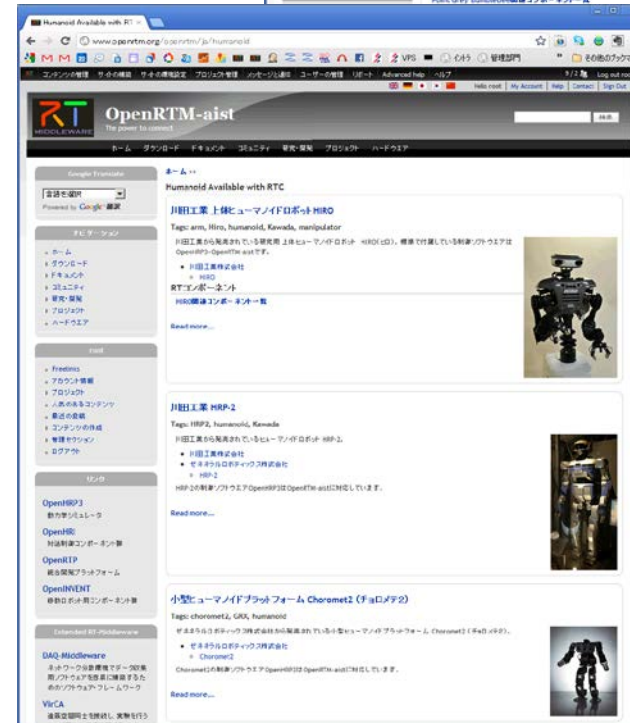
Humanoid Available with RT ×

www.openrtm.org/openrtm/ja/humanoid

VPS 管理部門 その他のブックマーク

コンテンツの管理 サイトの構築 サイトの環境設定 プロジェクト管理 メッセージと通知 ユーザーの管理 リポート Advanced help ヘルプ

Hello root | My Account | Help | Contact | Sign Out

OpenRTM-aist
The power to connect

ホーム ダウンロード ドキュメント コミュニティ 研究・開発 プロジェクト ハードウエア

検索

Google Translate
言語を選択
Powered by Google 翻訳

ナビゲーション
» ホーム
» ダウンロード
» ドキュメント
» コミュニティ
» 研究・開発
» プロジェクト
» ハードウエア

root
» Freetmis
» アカウント情報
» プロジェクト
» 人気のあるコンテンツ
» 最近の投稿
» コンテンツの作成
» 管理セクション
» ログアウト

リンク
OpenHRP3
動力学シミュレータ
OpenHRI
対話制御コンポーネント群
OpenRTP
統合開発プラットフォーム
OpenINVENT
移動ロボット用コンポーネント群

Extended RT-Middleware
DAQ-Middleware
ネットワーク分散環境でデータ収集用ソフトウェアを容易に構築するためのソフトウェア・フレームワーク
VirCA
遠隔空間同士を接続し、実験を行う

ホーム »
Humanoid Available with RTC

川田工業 上体ヒューマノイドロボットHIRO
Tags: arm, Hiro, humanoid, Kawada, manipulator
川田工業から発売されている研究用 上体ヒューマノイドロボット HIRO(ヒロ)。標準で付属している制御ソフトウエアはOpenHRP3-OpenRTM-aistです。
• 川田工業株式会社
◦ HIRO
RTコンポーネント
HIRO関連コンポーネント一覧
Read more

川田工業 HRP-2
Tags: HRP2, humanoid, Kawada
川田工業から発売されているヒューマノイドロボット HRP-2。
• 川田工業株式会社
• ゼネラルロボティックス株式会社
◦ HRP-2
HRP-2の制御ソフトウエアOpenHRP3はOpenRTM-aistに対応しています。
Read more

小型ヒューマノイドプラットフォーム Choromet2 (チョロメテ2)
Tags: choromet2, GRX, humanoid
ゼネラルロボティックス株式会社から発売されている小型ヒューマノイドプラットフォーム Choromet2 (チョロメテ2)。
• ゼネラルロボティックス株式会社
◦ Choromet2
Choromet2の制御ソフトウエア OpenHRP3は OpenRTM-aistに対応しています。
Read more